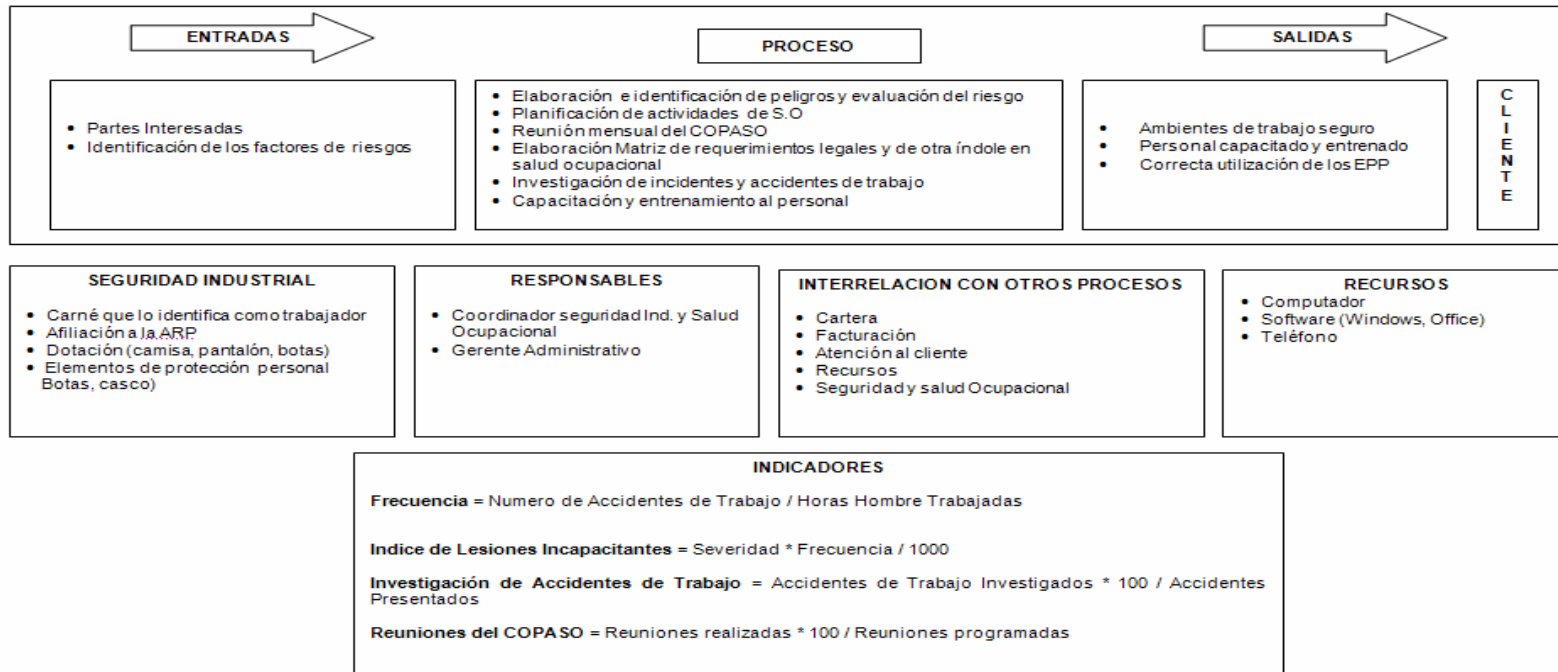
ENTRADAS

PROCESO

SALIDAS

- Partes Interesadas
- Identificación de los factores de riesgos

- Elaboración e identificación de peligros y evaluación del riesgo
- Planificación de actividades de S.O
- Reunión mensual del COPASO
- Elaboración Matriz de requerimientos legales y de otra índole en salud ocupacional
- Investigación de incidentes y accidentes de trabajo
- Capacitación y entrenamiento al personal

- Ambientes de trabajo seguro
- Personal capacitado y entrenado
- Correcta utilización de los EPP

C L I E N T E

SEGURIDAD INDUSTRIAL

- Carné que lo identifica como trabajador
- Afiliación a la ARP
- Dotación (camisa, pantalón, botas)
- Elementos de protección personal Botas, casco)

RESPONSABLES

- Coordinador seguridad Ind. y Salud Ocupacional
- Gerente Administrativo

INTERRELACION CON OTROS PROCESOS

- Cartera
- Facturación
- Atención al cliente
- Recursos
- Seguridad y salud Ocupacional

RECURSOS

- Computador
- Software (Windows, Office)
- Teléfono

INDICADORES

**Frecuencia** = Numero de Accidentes de Trabajo / Horas Hombre Trabajadas

**Indice de Lesiones Incapacitantes** = Severidad * Frecuencia / 1000

**Investigación de Accidentes de Trabajo** = Accidentes de Trabajo Investigados * 100 / Accidentes Presentados

**Reuniones del COPASO** = Reuniones realizadas * 100 / Reuniones programadas